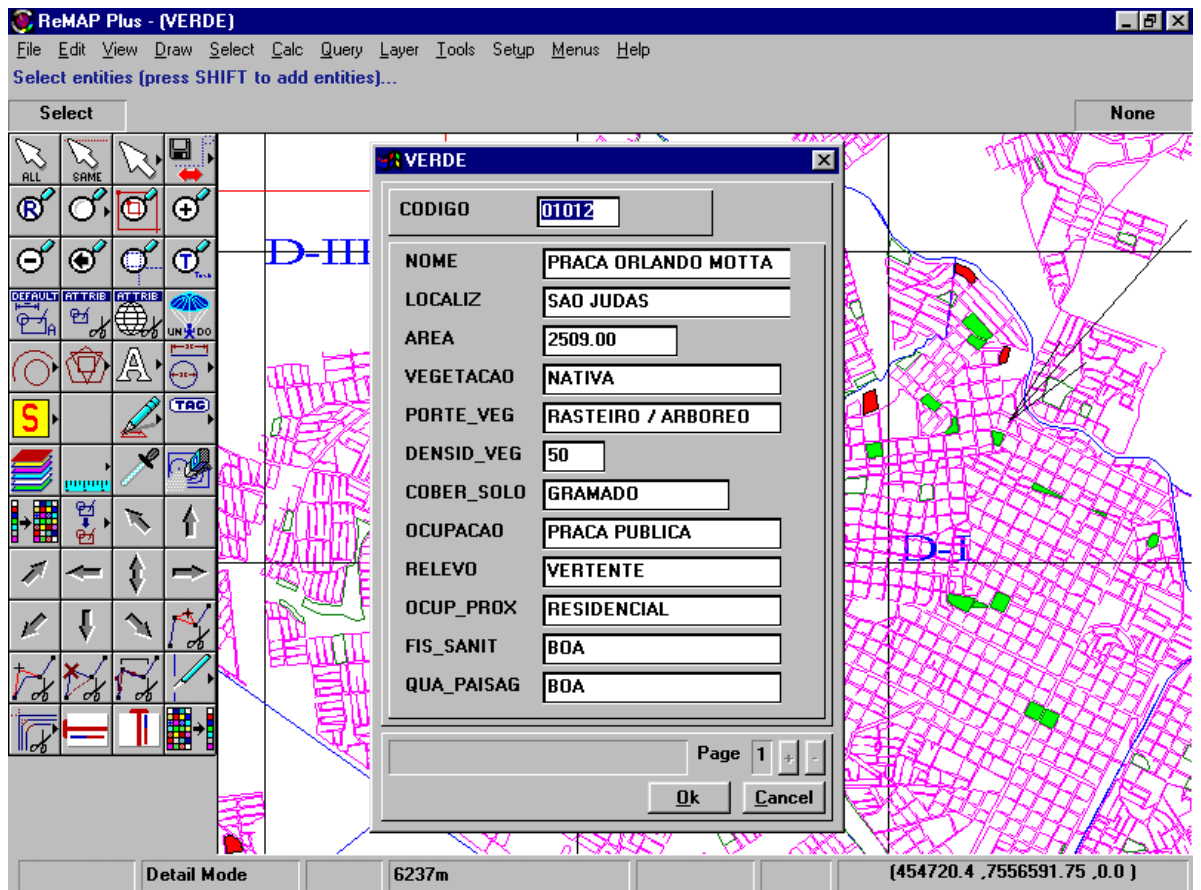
ReMAP Plus - (VERDE)

File Edit View Draw Select Calc Query Layer Tools Setup Menus Help

Select entities (press SHIFT to add entities)...

Select

None

ALL SAME

DEFAULT ATTRIB ATTRIB

UNDO

A

S

TAG

D-III

D-I

VERDE

CODIGO 01012

| NOME | PRACA ORLANDO MOTTA |
|---|---|
| LOCALIZ | SAO JUDAS |
| AREA | 2509.00 |
| VEGETACAO | NATIVA |
| PORTE_VEG | RASTEIRO / ARBOREO |
| DENSID_VEG | 50 |
| COBER_SOLO | GRAMADO |
| OCUPACAO | PRACA PUBLICA |
| RELEVO | VERTENTE |
| OCUP_PROX | RESIDENCIAL |
| FIS_SANIT | BOA |
| QUA_PAISAG | BOA |

Page 1 + -

Ok Cancel

Detail Mode

6237m

(454720.4 ,7556591.75 ,0.0 )